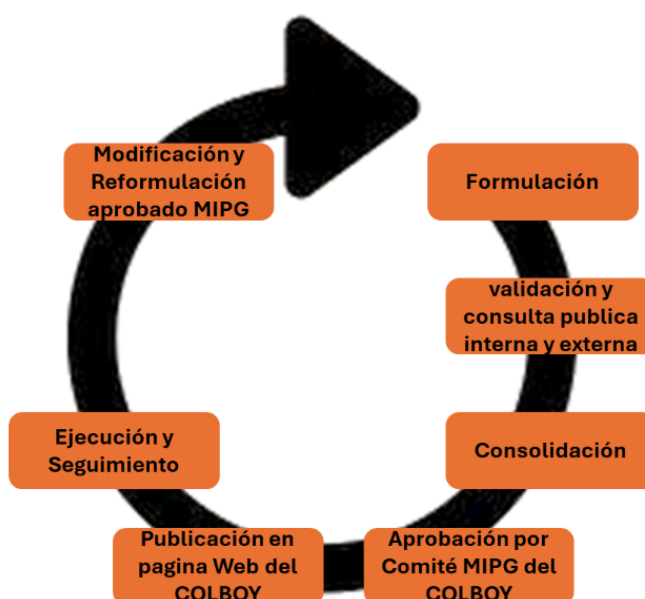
Modificación y Reformulación aprobado MIPG

Formulación

validación y consulta publica interna y externa

Consolidación

Aprobación por Comité MIPG del COLBOY

Publicación en pagina Web del COLBOY

Ejecución y Seguimiento